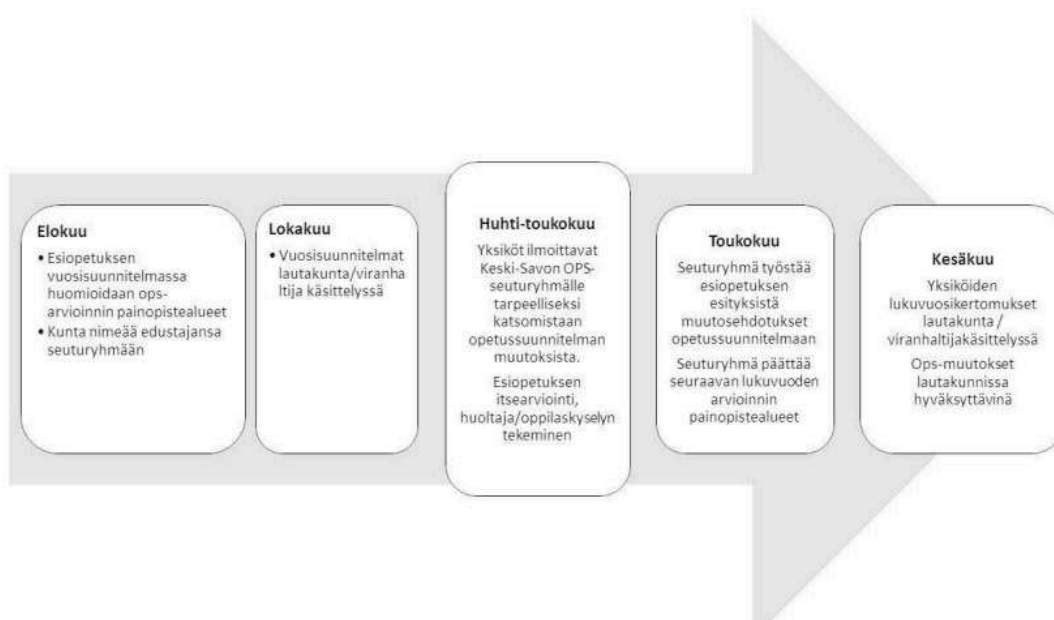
Elokuu

• Esiopetuksen vuosisuunnitelmassa huomioidaan ops-arvioinnin painopistealueet
• Kunta nimeää edustajansa seuturyhmään

Lokakuu

• Vuosisuunnitelmat lautakunta/viranhaltija käsittelyssä

Huhti-toukokuu

Yksiköt ilmoittavat Keski-Savon OPS-seuturyhmälle tarpeelliseksi katsomistaan opetussuunnitelman muutoksista.

Esiopetuksen itsearviointi, huoltaja/oppilaskyselyn tekeminen

Toukokuu

Seuturyhmä työstää esiopetuksen esityksistä muutosehdotukset opetussuunnitelmaan

Seuturyhmä päättää seuraavan lukuvuoden arvioinnin painopistealueet

Kesäkuu

Yksiköiden lukuvuosikertomukset lautakunta / viranhaltijakäsittelyssä

Ops-muutokset lautakunnissa hyväksyttävinä